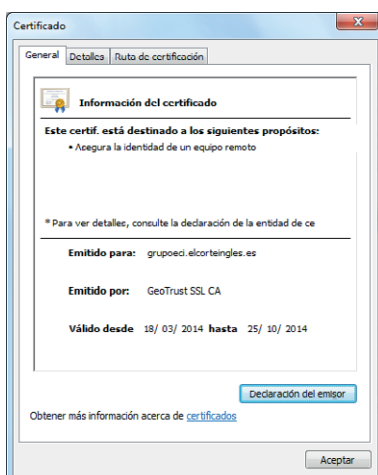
Certificado

General | Detalles | Ruta de certificación

Información del certificado

Este certif. está destinado a los siguientes propósitos:

• Asegura la identidad de un equipo remoto

* Para ver detalles, consulte la declaración de la entidad de ce

Emitido para: grupoeci.elcorteingles.es

Emitido por: GeoTrust SSL CA

Válido desde 18/ 03/ 2014 hasta 25/ 10/ 2014

Declaración del emisor

Obtener más información acerca de certificados

Aceptar